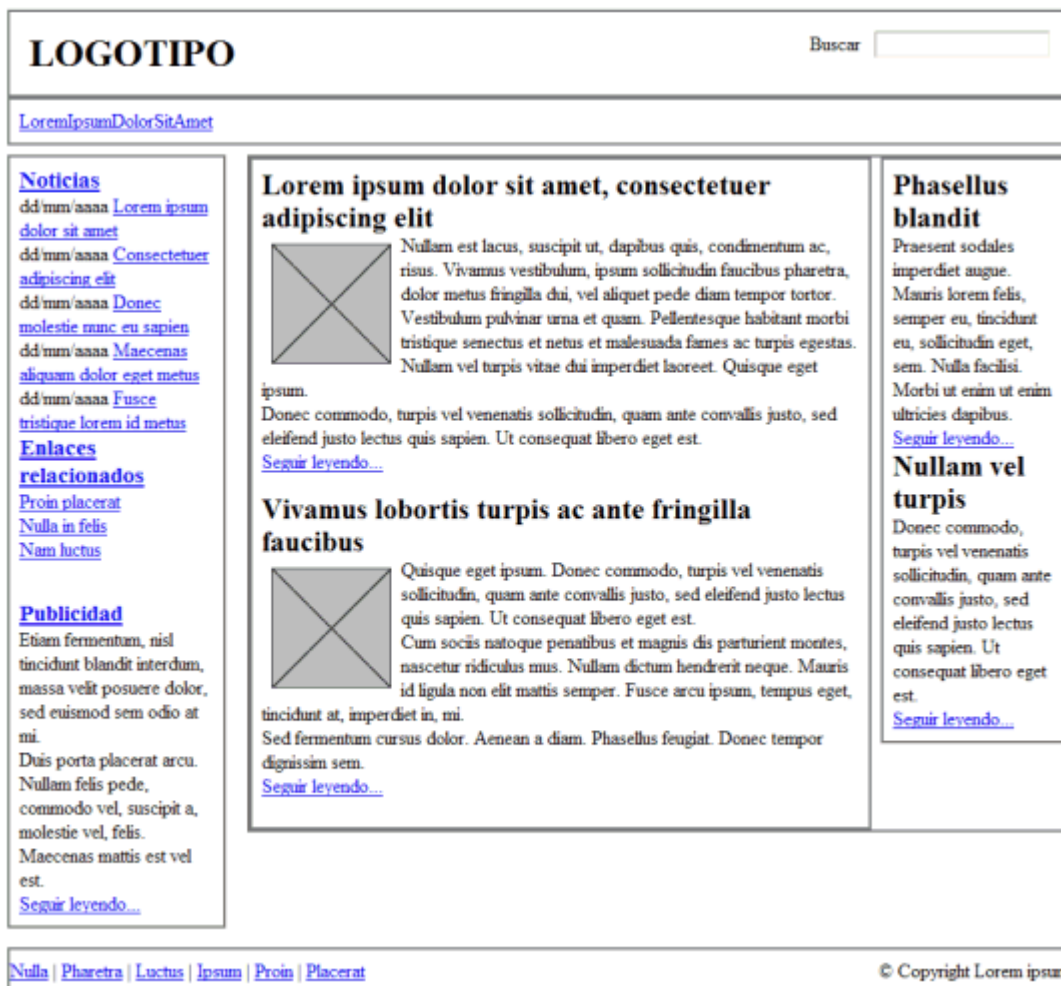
LOGOTIPO

Buscar

LoremIpsumDolorSitAmet

Noticias
dd/mm/aaaa Lorem ipsum dolor sit amet
dd/mm/aaaa Consectetuer adipiscing elit
dd/mm/aaaa Donec molestie nunc eu sapien
dd/mm/aaaa Maecenas aliquam dolor eget metus
dd/mm/aaaa Fusce tristique lorem id metus

Enlaces relacionados
Proin placerat
Nulla in felis
Nam luctus

Publicidad
Etiam fermentum, nisl tincidunt blandit interdum, massa velit posuere dolor, sed euismod sem odio at mi.
Duis porta placerat arcu. Nullam felis pede, commodo vel, suscipit a, molestie vel, felis. Maecenas mattis est vel est.
Seguir leyendo...

Lorem ipsum dolor sit amet, consectetuer adipiscing elit
Nullam est lacus, suscipit ut, dapibus quis, condimentum ac, risus. Vivamus vestibulum, ipsum sollicitudin faucibus pharetra, dolor metus fringilla dui, vel aliquet pede diam tempor tortor. Vestibulum pulvinar urna et quam. Pellentesque habitant morbi tristique senectus et netus et malesuada fames ac turpis egestas. Nullam vel turpis vitae dui imperdiet laoreet. Quisque eget ipsum.
Donec commodo, turpis vel venenatis sollicitudin, quam ante convallis justo, sed eleifend justo lectus quis sapien. Ut consequat libero eget est.
Seguir leyendo...

Vivamus lobortis turpis ac ante fringilla faucibus
Quisque eget ipsum. Donec commodo, turpis vel venenatis sollicitudin, quam ante convallis justo, sed eleifend justo lectus quis sapien. Ut consequat libero eget est.
Cum sociis natoque penatibus et magnis dis parturient montes, nascetur ridiculus mus. Nullam dictum hendrerit neque. Mauris id ligula non elit mattis semper. Fusce arcu ipsum, tempus eget, tincidunt at, imperdiet in, mi.
Sed fermentum cursus dolor. Aenean a diam. Phasellus feugiat. Donec tempor dignissim sem.
Seguir leyendo...

Phasellus blandit
Praesent sodales imperdiet augue. Mauris lorem felis, semper eu, tincidunt eu, sollicitudin eget, sem. Nulla facilisi. Morbi ut enim ut enim ultricies dapibus.
Seguir leyendo...

Nullam vel turpis
Donec commodo, turpis vel venenatis sollicitudin, quam ante convallis justo, sed eleifend justo lectus quis sapien. Ut consequat libero eget est.
Seguir leyendo...

Nulla | Pharetra | Luctus | Ipsum | Proin | Placerat

© Copyright Lorem ipsu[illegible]